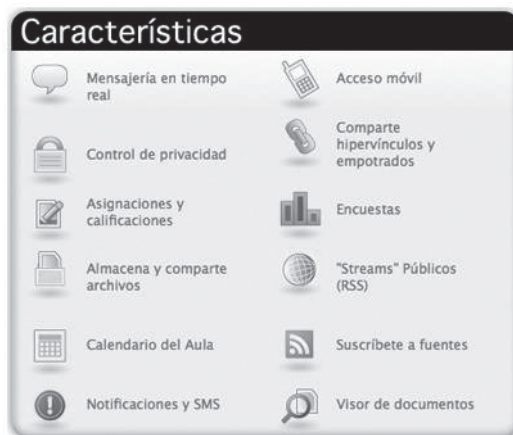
Características

Mensajería en tiempo real

Acceso móvil

Control de privacidad

Comparte hipervínculos y empotrados

Asignaciones y calificaciones

Encuestas

Almacena y comparte archivos

"Streams" Públicos (RSS)

Calendario del Aula

Suscríbete a fuentes

Notificaciones y SMS

Visor de documentos